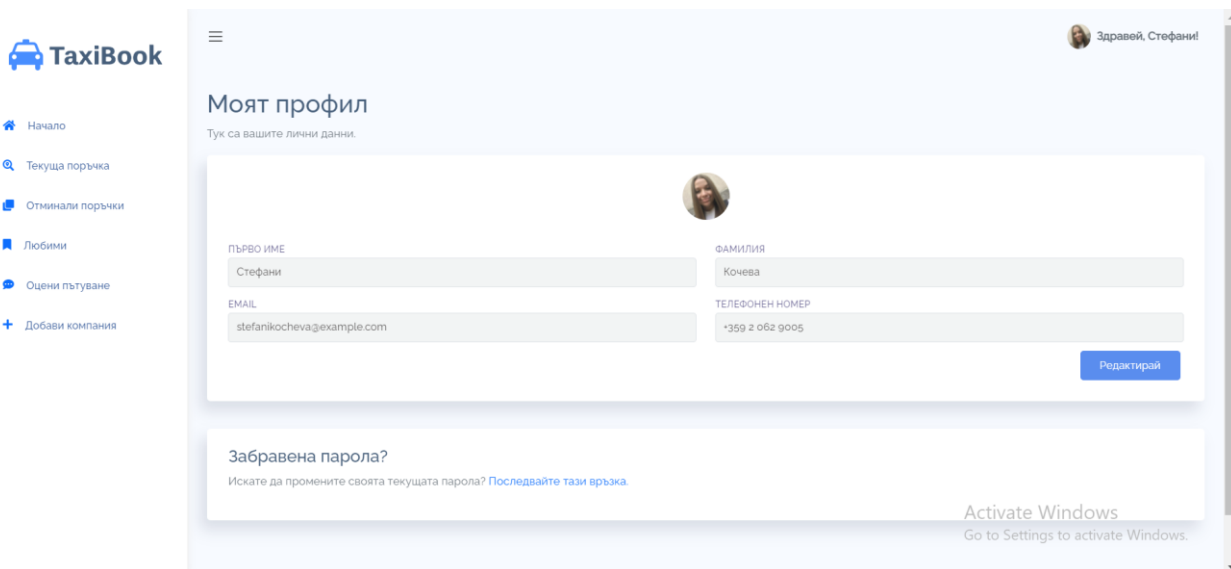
TaxiBook

Начало
Текуща поръчка
Отминали поръчки
Любими
Оцени пътуване
Добави компания

Здравей, Стефани!

Моят профил
Тук са вашите лични данни.

ПЪРВО ИМЕ
Стефани
ФАМИЛИЯ
Кочева
EMAIL
stefanikocheva@example.com
ТЕЛЕФОНЕН НОМЕР
+359 2 062 9005
Редактирай

Забравена парола?
Искате да промените своята текущата парола? Последвайте тази връзка.

Activate Windows
Go to Settings to activate Windows.